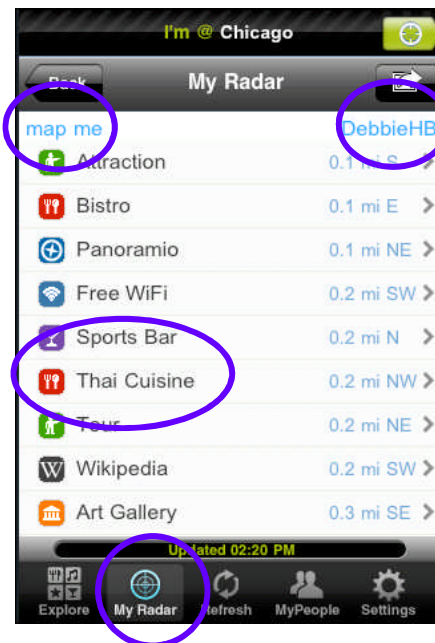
I'm @ Chicago

Back

My Radar

map me

DebbieHB

Attraction 0.1 mi S

Bistro 0.1 mi E

Panoramio 0.1 mi NE

Free WiFi 0.2 mi SW

Sports Bar 0.2 mi N

Thai Cuisine 0.2 mi NW

Tour 0.2 mi NE

Wikipedia 0.2 mi SW

Art Gallery 0.3 mi SE

Updated 02:20 PM

Explore My Radar Refresh MyPeople Settings